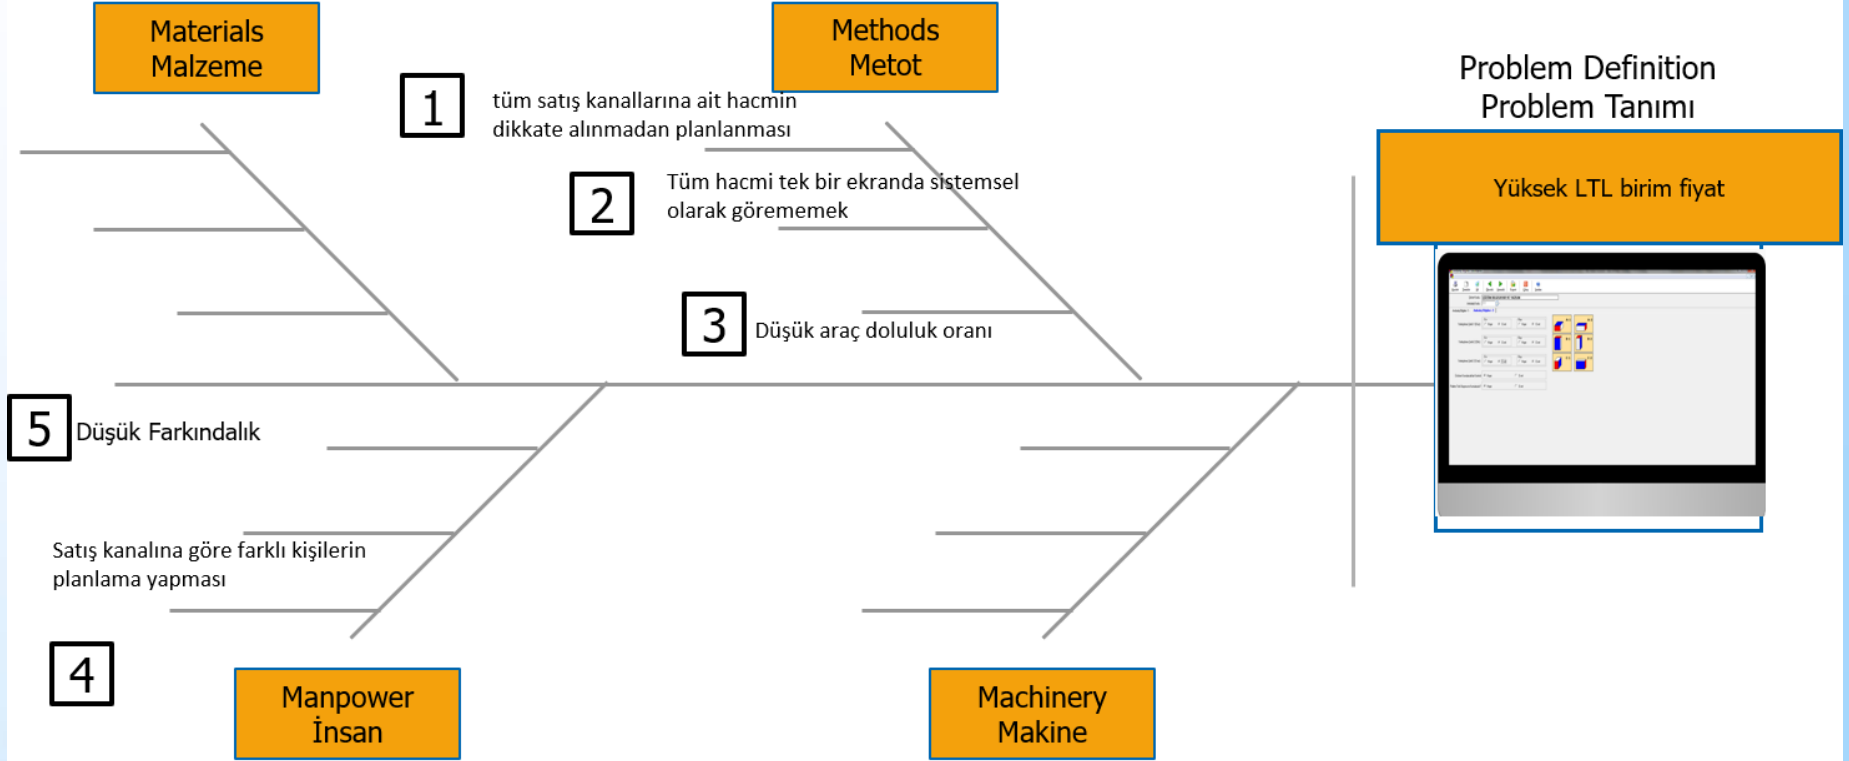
Materials
Malzeme

Methods
Metot

Problem Definition
Problem Tanımı

1

tüm satış kanallarına ait hacmin dikkate alınmadan planlanması

2

Tüm hacmi tek bir ekranda sistemsel olarak görememek

Yüksek LTL birim fiyat

3

Düşük araç doluluk oranı

5

Düşük Farkındalık

Satış kanalına göre farklı kişilerin planlama yapması

4

Manpower
İnsan

Machinery
Makine